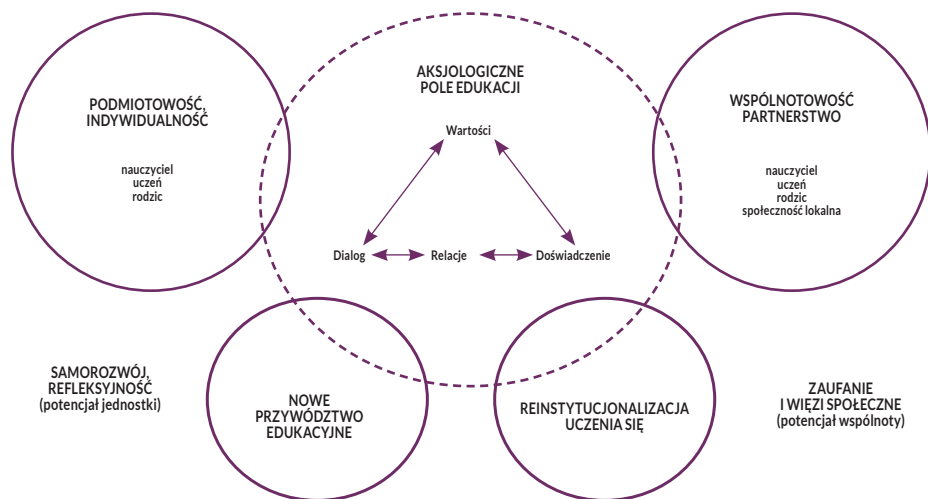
PODMIOTOWOŚĆ, INDYWIDUALNOŚĆ

nauczyciel
uczeń
rodzic

AKSJOLOGICZNE POLE EDUKACJI

Wartości

Dialog

Relacje

Doświadczenie

WSPÓLNOTOWOŚĆ PARTNERSTWO

nauczyciel
uczeń
rodzic
społeczność lokalna

SAMOROZWÓJ, REFLEKSYJNOŚĆ (potencjał jednostki)

NOWE PRZYWÓDZTWO EDUKACYJNE

REINSTYTUCJONALIZACJA UCZENIA SIĘ

ZAUFANIE I WIĘZI SPOŁECZNE (potencjał wspólnoty)